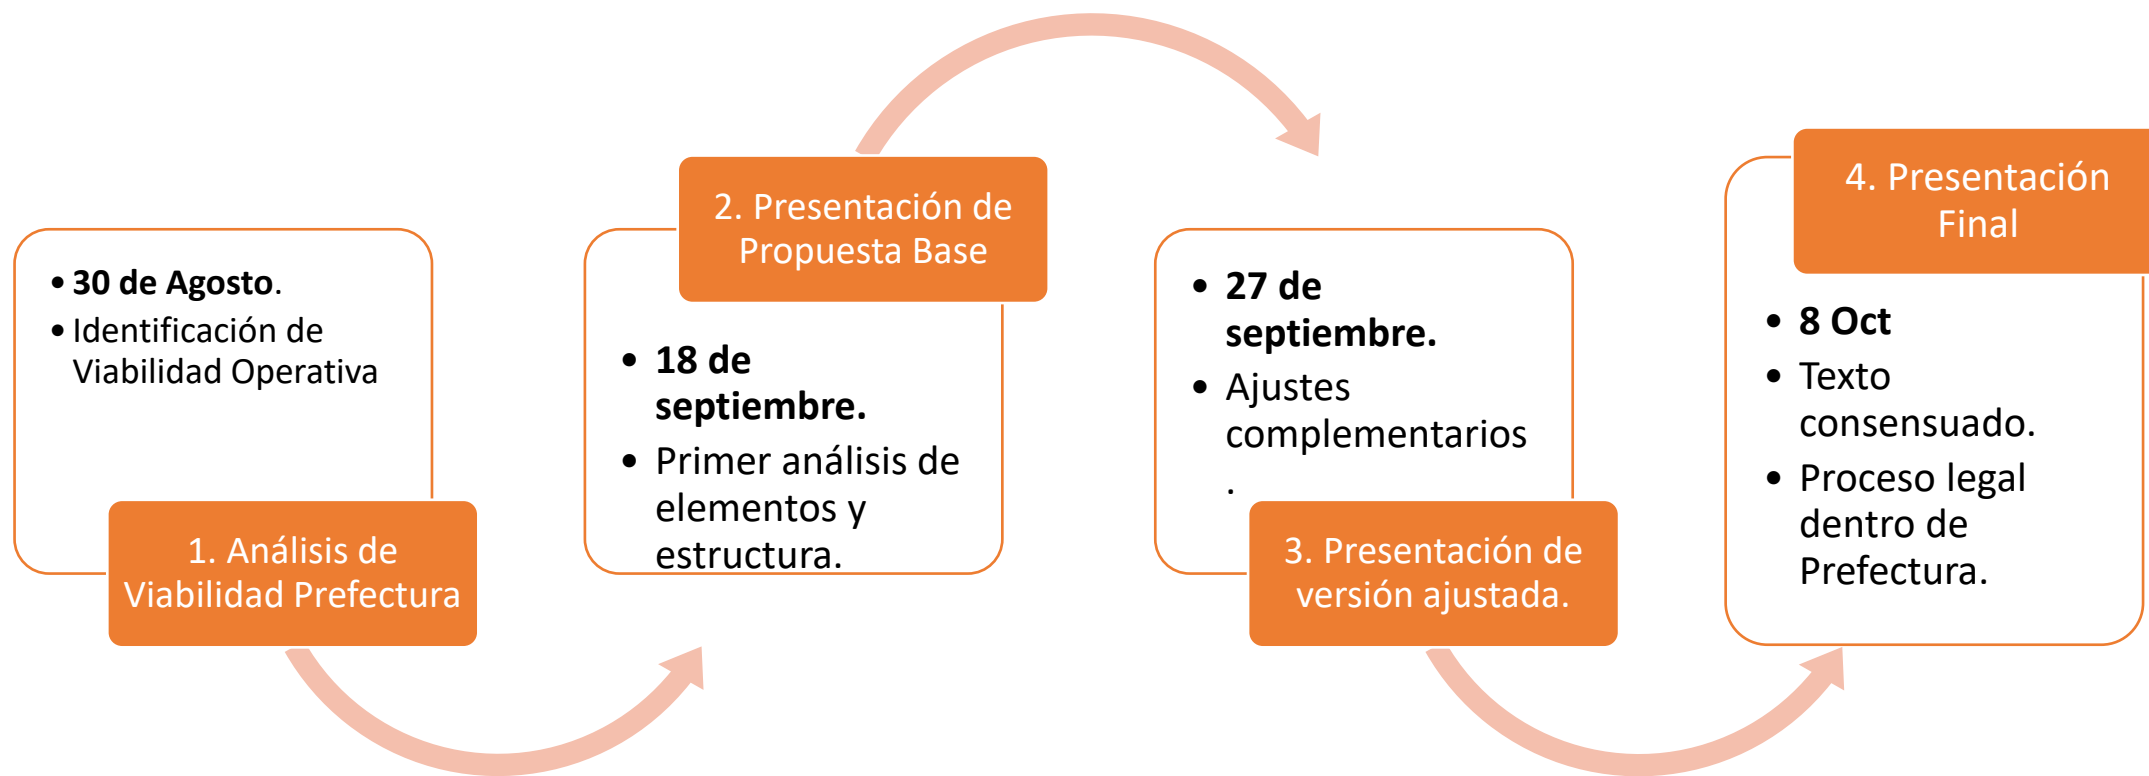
• **30 de Agosto**.
• Identificación de Viabilidad Operativa

1. Análisis de Viabilidad Prefectura

2. Presentación de Propuesta Base

• **18 de septiembre.**
• Primer análisis de elementos y estructura.

• **27 de septiembre.**
• Ajustes complementarios
.

3. Presentación de versión ajustada.

4. Presentación Final

• **8 Oct**
• Texto consensuado.
• Proceso legal dentro de Prefectura.